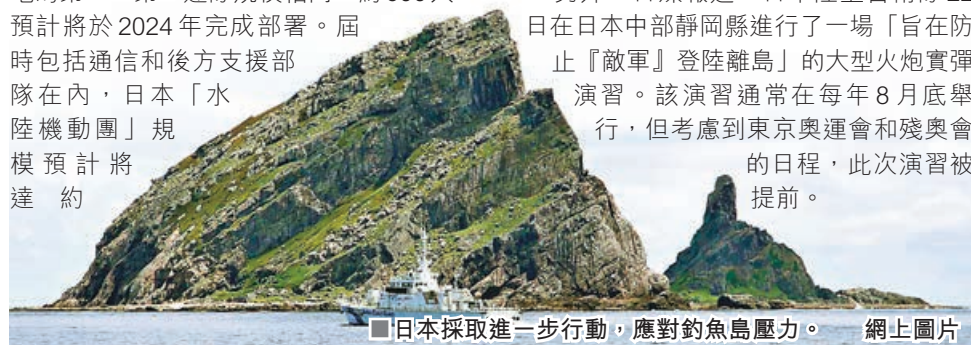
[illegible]
預計將於2024年完成部署。屆時包括通信和後方支援部隊在內，日本「水陸機動團」規模預計將達約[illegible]

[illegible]日在日本中部靜岡縣進行了一場「旨在防止『敵軍』登陸離島」的大型火炮實彈演習。該演習通常在每年8月底舉行，但考慮到東京奧運會和殘奧會的日程，此次演習被提前。

■日本採取進一步行動，應對釣魚島壓力。 網上圖片